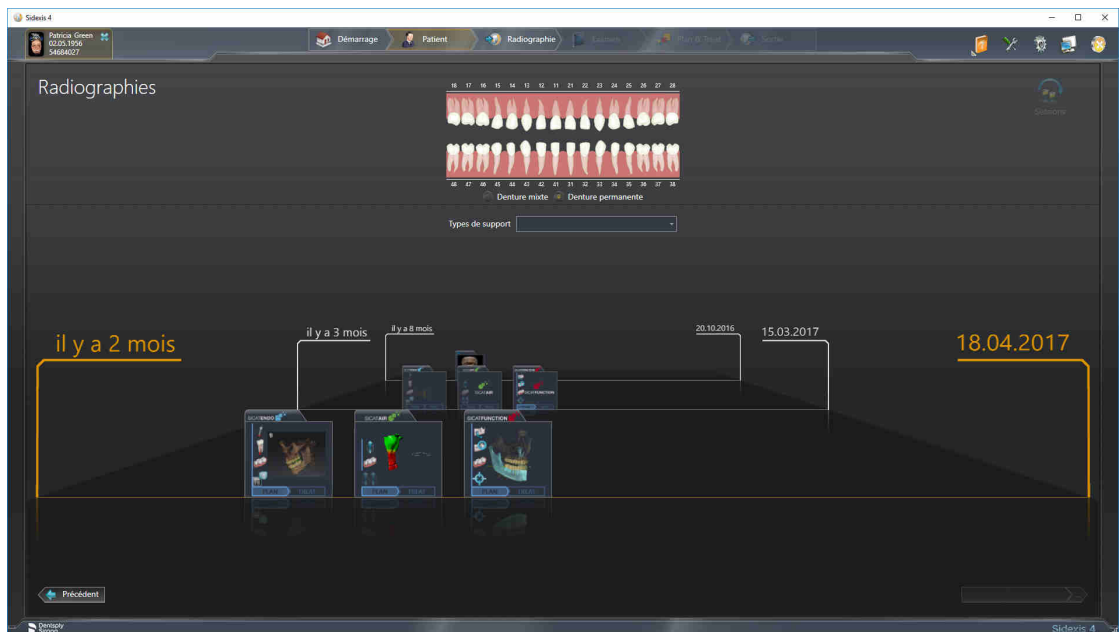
Sidexis 4

Patricia Green
02.05.1956
54684027

Démarrage
Patient
Radiographie
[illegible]
Plan & Treat
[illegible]

Radiographies

18 17 16 15 14 13 12 11 21 22 23 24 25 26 27 28

48 47 46 45 44 43 42 41 31 32 33 34 35 36 37 38

Denture mixte
Denture permanente

Types de support

Slideline

il y a 2 mois
il y a 3 mois
il y a 8 mois
20.10.2016
15.03.2017
18.04.2017

SICAT ENDO
SICAT AIR
SICAT FUNCTION
SICAT AIR
SICAT FUNCTION

PLAN
TREAT
PLAN
TREAT
PLAN
TREAT

Précédent

Dentsply Sirona

Sidexis 4